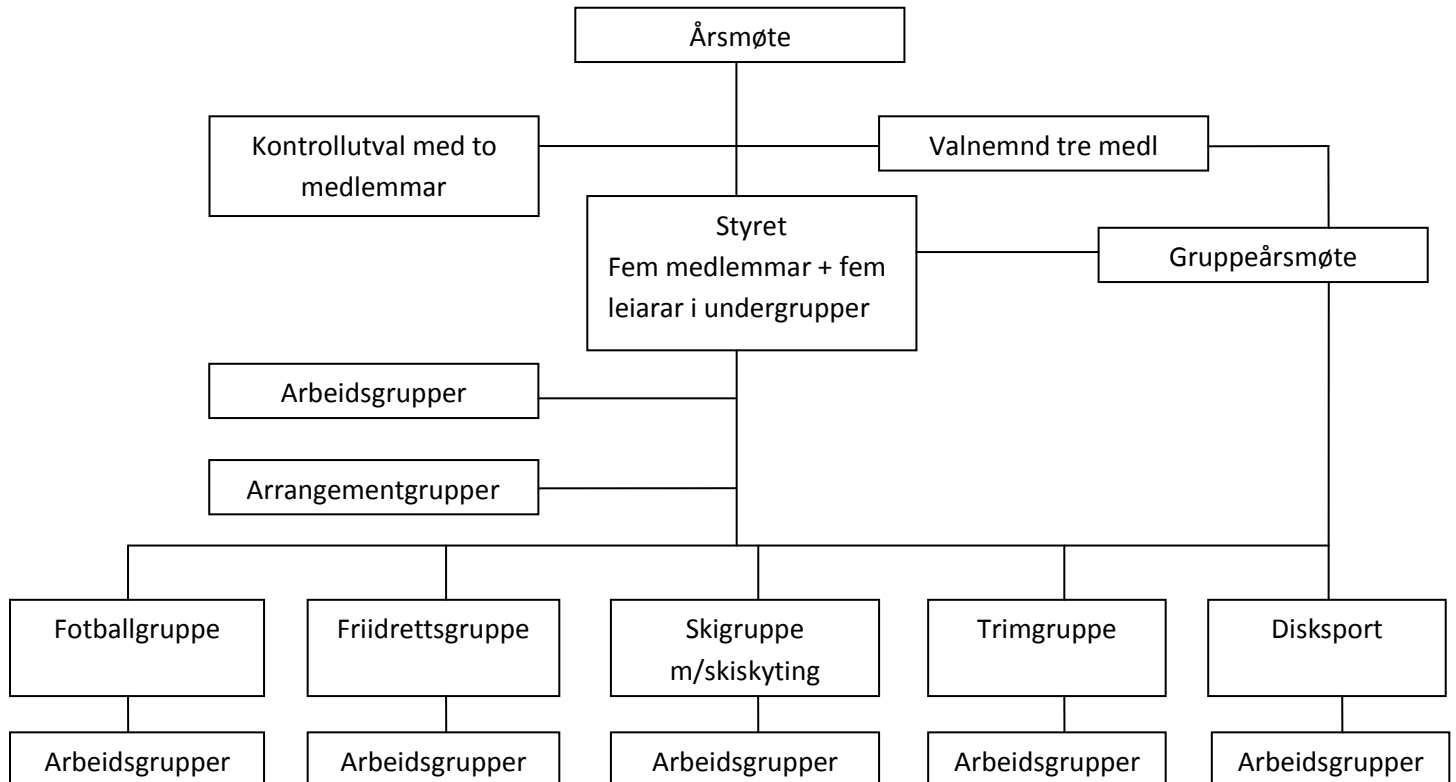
Årsmøte

Kontrollutval med to medlemmar

Valnemnd tre medl

Styret
Fem medlemmar + fem leiarar i undergrupper

Gruppeårsmøte

Arbeidsgrupper

Arrangementgrupper

Fotballgruppe

Friidrettsgruppe

Skigruppe m/skiskyting

Trimgruppe

Disksport

Arbeidsgrupper

Arbeidsgrupper

Arbeidsgrupper

Arbeidsgrupper

Arbeidsgrupper